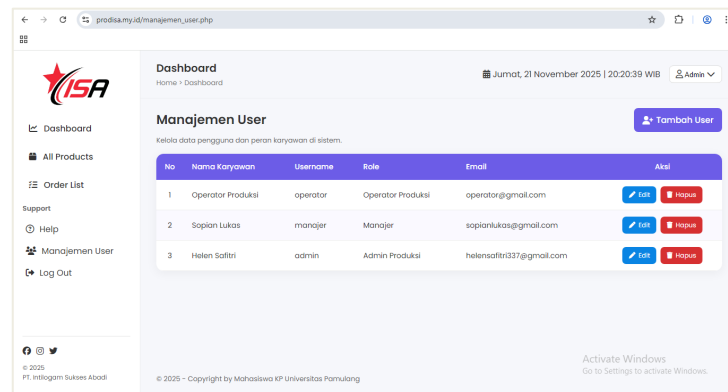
prodisa.my.id/manajemen_user.php

ISA

Dashboard

All Products

Order List

Support

Help

Manajemen User

Log Out

© 2025
PT. Intilogam Sukses Abadi

Dashboard
Home > Dashboard

Jumat, 21 November 2025 | 20:20:39 WIB

Admin

Manajemen User

Tambah User

Kelola data pengguna dan peran karyawan di sistem.

| No | Nama Karyawan | Username | Role | Email | Aksi |
|---|---|---|---|---|---|
| 1 | Operator Produksi | operator | Operator Produksi | operator@gmail.com | Edit Hapus |
| 2 | Sopian Lukas | manajer | Manajer | sopianlukas@gmail.com | Edit Hapus |
| 3 | Helen Safitri | admin | Admin Produksi | helensafitri337@gmail.com | Edit Hapus |

Activate Windows
Go to Settings to activate Windows.

© 2025 - Copyright by Mahasiswa KP Universitas Pamulang